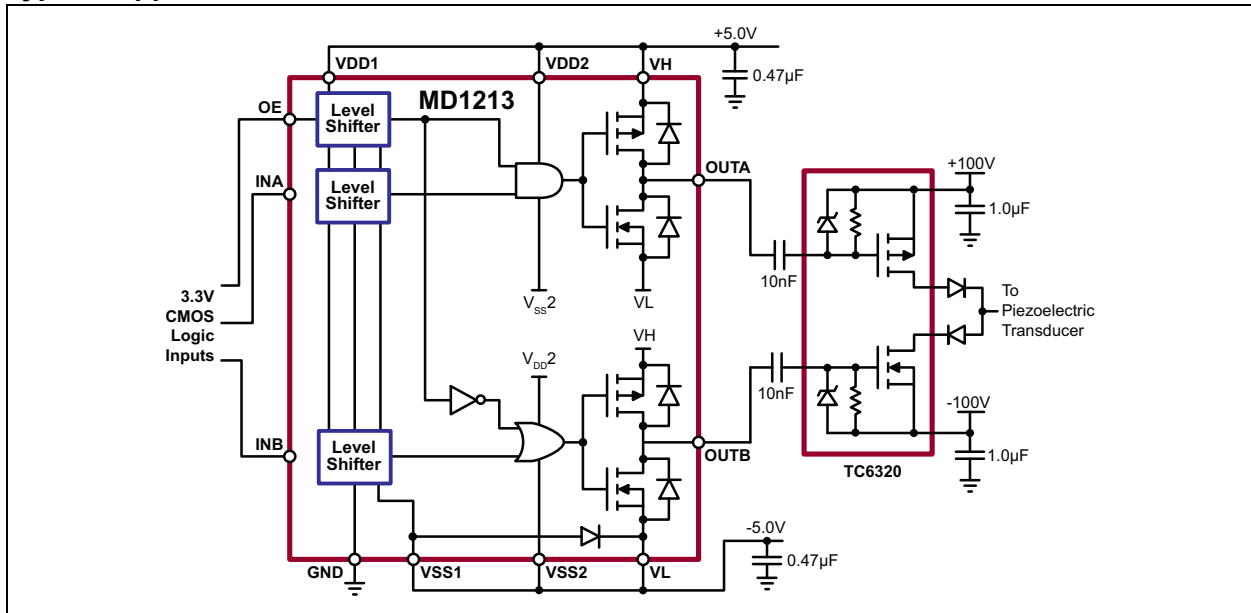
+5.0V
VDD1
VDD2
VH
0.47μF
MD1213
OE
Level Shifter
INA
Level Shifter
OUTA
+100V
1.0μF
10nF
$V_{SS}2$
VL
To Piezoelectric Transducer
3.3V CMOS Logic Inputs
VH
$V_{DD}2$
10nF
-100V
INB
Level Shifter
OUTB
1.0μF
TC6320
-5.0V
0.47μF
GND
VSS1
VSS2
VL